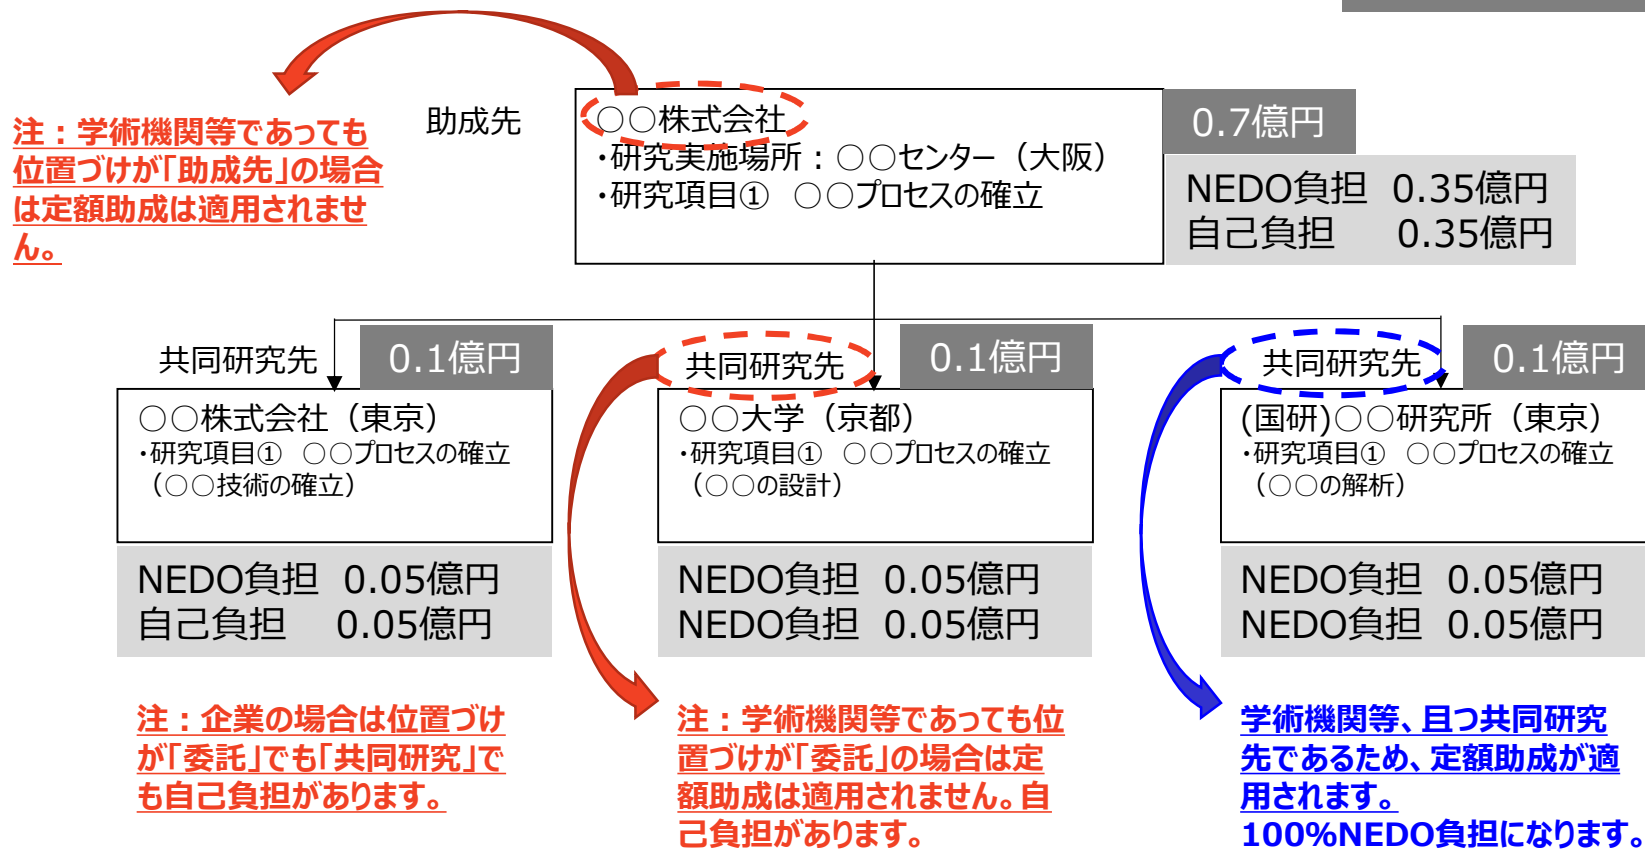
注：学術機関等であっても位置づけが「助成先」の場合は定額助成は適用されません。

助成先

○○株式会社
・研究実施場所：○○センター（大阪）
・研究項目①　○○プロセスの確立

0.7億円

NEDO負担　0.35億円
自己負担　　0.35億円

共同研究先

0.1億円

○○株式会社（東京）
・研究項目①　○○プロセスの確立（○○技術の確立）

NEDO負担　0.05億円
自己負担　　0.05億円

共同研究先

0.1億円

○○大学（京都）
・研究項目①　○○プロセスの確立（○○の設計）

NEDO負担　0.05億円
NEDO負担　0.05億円

共同研究先

0.1億円

(国研)○○研究所（東京）
・研究項目①　○○プロセスの確立（○○の解析）

NEDO負担　0.05億円
NEDO負担　0.05億円

注：企業の場合は位置づけが「委託」でも「共同研究」でも自己負担があります。

注：学術機関等であっても位置づけが「委託」の場合は定額助成は適用されません。自己負担があります。

学術機関等、且つ共同研究先であるため、定額助成が適用されます。
100%NEDO負担になります。